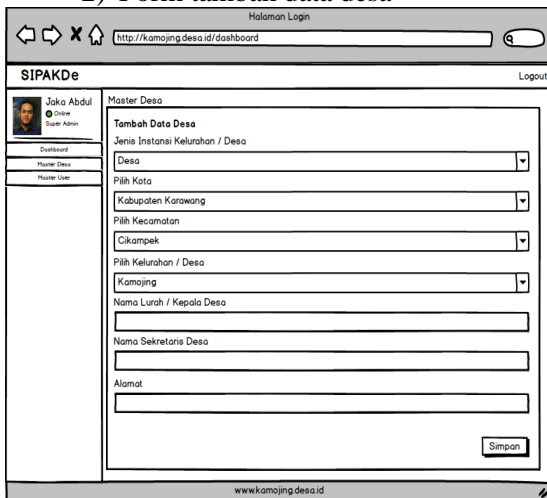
2) Form tambah data desa

Halaman Login

http://kamojing.desa.id/dashboard

SIPAKDe

Logout

Jaka Abdul
Online
Super Admin

Dashboard
Master Desa
Master User

Master Desa

Tambah Data Desa

Jenis Instansi Kelurahan / Desa
Desa

Pilih Kota
Kabupaten Karawang

Pilih Kecamatan
Cikampek

Pilih Kelurahan / Desa
Kamojing

Nama Lurah / Kepala Desa

Nama Sekretaris Desa

Alamat

Simpan

www.kamojing.desa.id